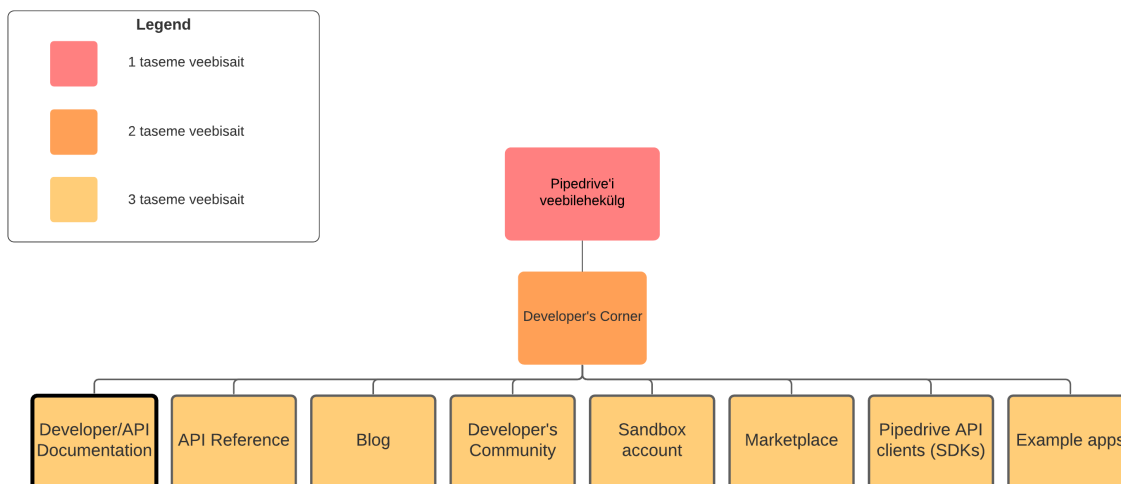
Legend

1 taseme veebisait

2 taseme veebisait

3 taseme veebisait

Pipedrive'i veebilehekülg

Developer's Corner

Developer/API Documentation

API Reference

Blog

Developer's Community

Sandbox account

Marketplace

Pipedrive API clients (SDKs)

Example apps